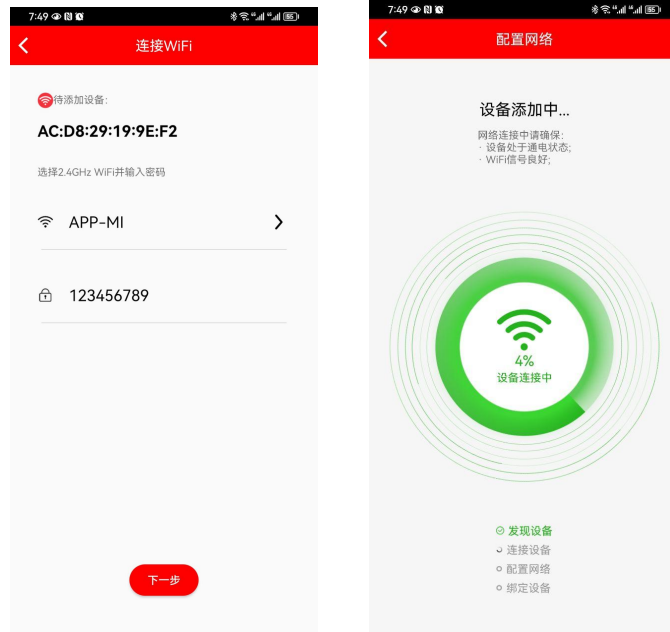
7:49 85

连接WiFi

待添加设备:

AC:D8:29:19:9E:F2

选择2.4GHz WiFi并输入密码

APP-MI

123456789

下一步

7:49 85

配置网络

设备添加中...

网络连接中请确保:
· 设备处于通电状态;
· WiFi信号良好;

4%
设备连接中

发现设备
连接设备
配置网络
绑定设备